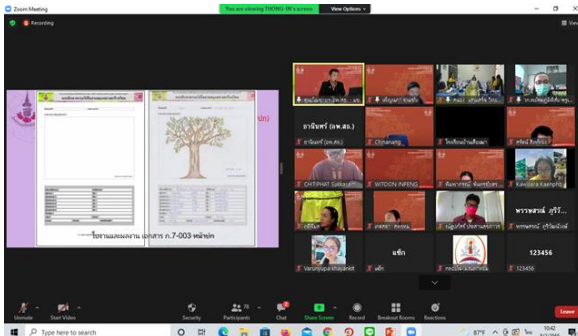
Zoom Meeting
Recording
You are viewing THONG-IN's screen
View Options
ปก)
ใจงานและผลงาน เอกสาร ก.7-003-หน้าปก
ธานินทร์ (ผพ.สอ.)
Chanarang
CHITIPHAT Sukka
WITOON INPENG
Kawisara Kaenphi
พรรษสรณ์ ภูริรั...
แซ็ก
123456
Varunyupa Khajankit
แซ็ก
Unmute
Start Video
Security
Participants 35
Chat
Share Screen
Record
Breakout Rooms
Reactions
Leave
Type here to search
10:42